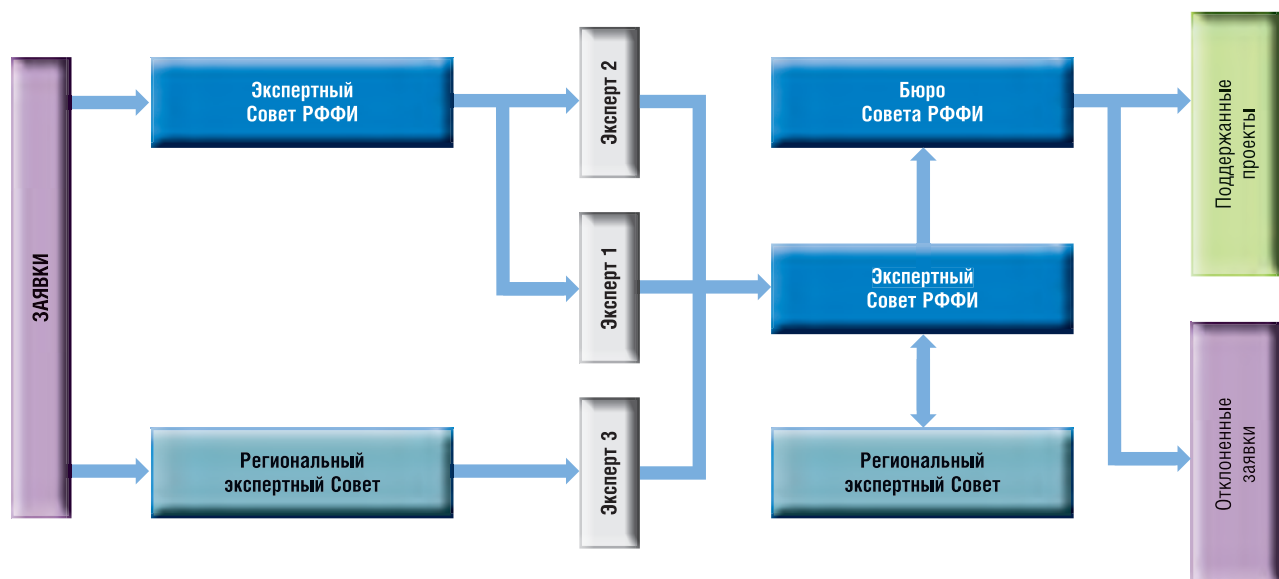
ЗАЯВКИ

Экспертный Совет РФФИ

Региональный экспертный Совет

Эксперт 2

Эксперт 1

Эксперт 3

Бюро Совета РФФИ

Экспертный Совет РФФИ

Региональный экспертный Совет

Поддержанные проекты

Отклоненные заявки